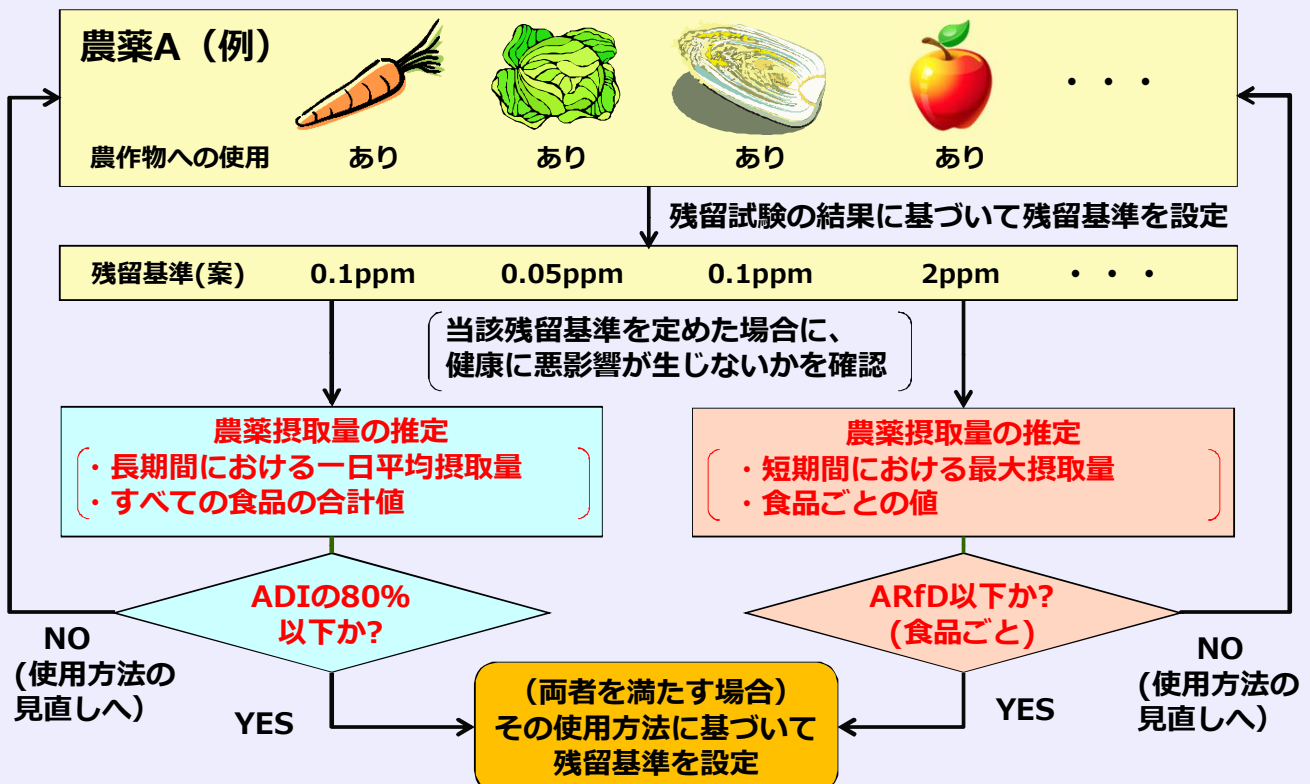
農薬A（例）

農作物への使用　あり　あり　あり　あり　・・・

残留試験の結果に基づいて残留基準を設定

残留基準(案)　0.1ppm　0.05ppm　0.1ppm　2ppm　・・・

当該残留基準を定めた場合に、
健康に悪影響が生じないかを確認

農薬摂取量の推定
・長期間における一日平均摂取量
・すべての食品の合計値

農薬摂取量の推定
・短期間における最大摂取量
・食品ごとの値

ADIの80%
以下か?

ARfD以下か?
(食品ごと)

NO
(使用方法の
見直しへ)

NO
(使用方法の
見直しへ)

YES

YES

(両者を満たす場合)
その使用方法に基づいて
残留基準を設定